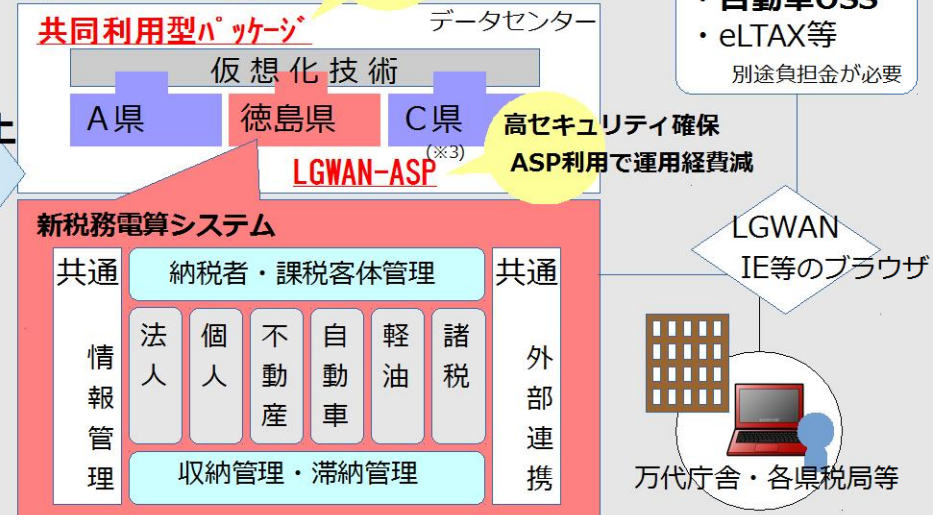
共同利用型パッケージ

データセンター

仮想化技術

A県

徳島県

C県

LGWAN-ASP(※3)

高セキュリティ確保
ASP利用で運用経費減

・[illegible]
・eLTAX等
別途負担金が必要

新税務電算システム

共通

情報管理

納税者・課税客体管理

法人

個人

不動産

自動車

軽油

諸税

収納管理・滞納管理

共通

外部連携

LGWAN

IE等のブラウザ

万代庁舎・各県税局等